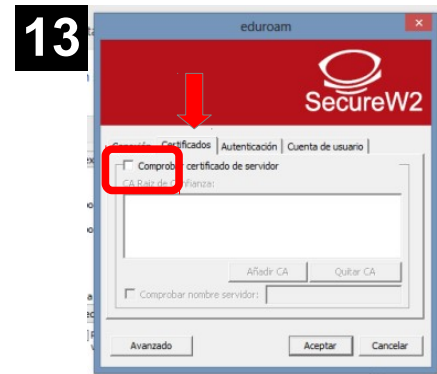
13

eduroam

SecureW2

Conexión | Certificados | Autenticación | Cuenta de usuario

Comprobar certificado de servidor

CA Raíz de confianza:

Añadir CA | Quitar CA

Comprobar nombre servidor:

Avanzado | Aceptar | Cancelar